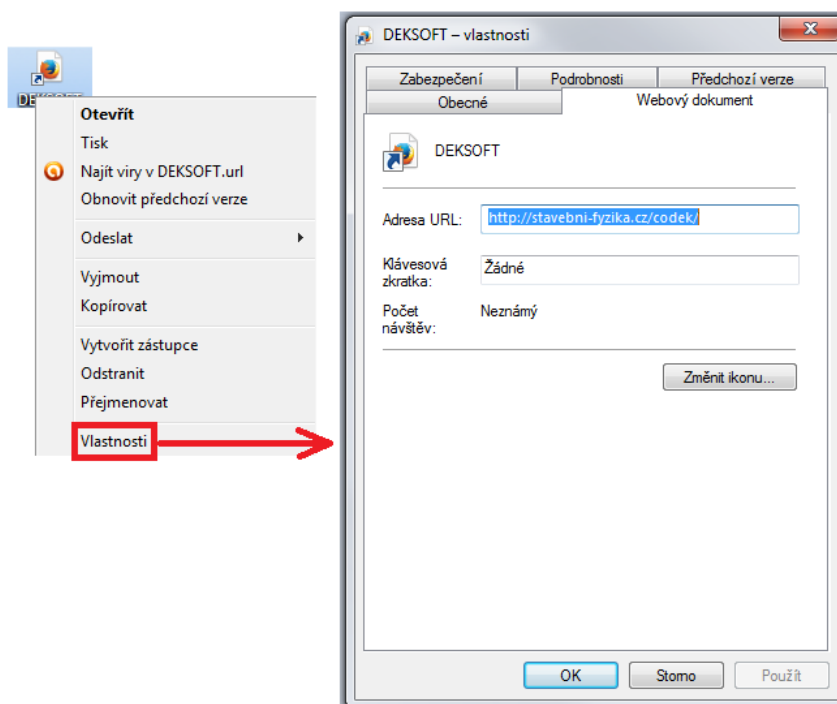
DEKSOFT

Otevřít
Tisk
Najít viry v DEKSOFT.url
Obnovit předchozí verze
Odeslat
Vyjmout
Kopírovat
Vytvořit zástupce
Odstranit
Přejmenovat
Vlastnosti

DEKSOFT – vlastnosti

Zabezpečení
Podrobnosti
Předchozí verze
Obecné
Webový dokument

DEKSOFT

Adresa URL: http://stavebni-fyzika.cz/codek/

Klávesová zkratka: Žádné

Počet návštěv: Neznámý

Změnit ikonu...

OK
Storno
Použít